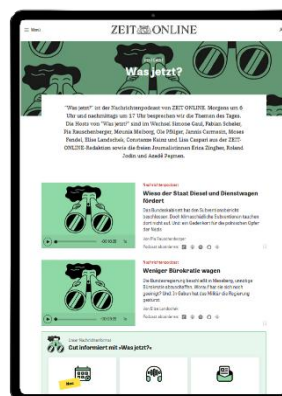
≡ Menü

ZEIT ONLINE

Was jetzt?

"Was jetzt?" ist der Nachrichtenpodcast von ZEIT ONLINE. Morgens um 6 Uhr und nachmittags um 17 Uhr besprechen wir die Themen des Tages. Die Hosts von "Was jetzt?" sind im Wechsel Simone Gaul, Fabian Scheler, Pia Rauschenberger, Mounia Meiborg, Ole Pflüger, Jannis Carmesin, Moses Fendel, Elise Landschek, Constanze Kainz und Lisa Caspari aus der ZEIT-ONLINE-Redaktion sowie die freien Journalistinnen Erica Zingher, Roland Jodin und Azadê Peşmen.

Wieso der Staat Diesel und Dienstwagen fördert

Weniger Bürokratie wagen

Gut informiert mit »Was jetzt?«